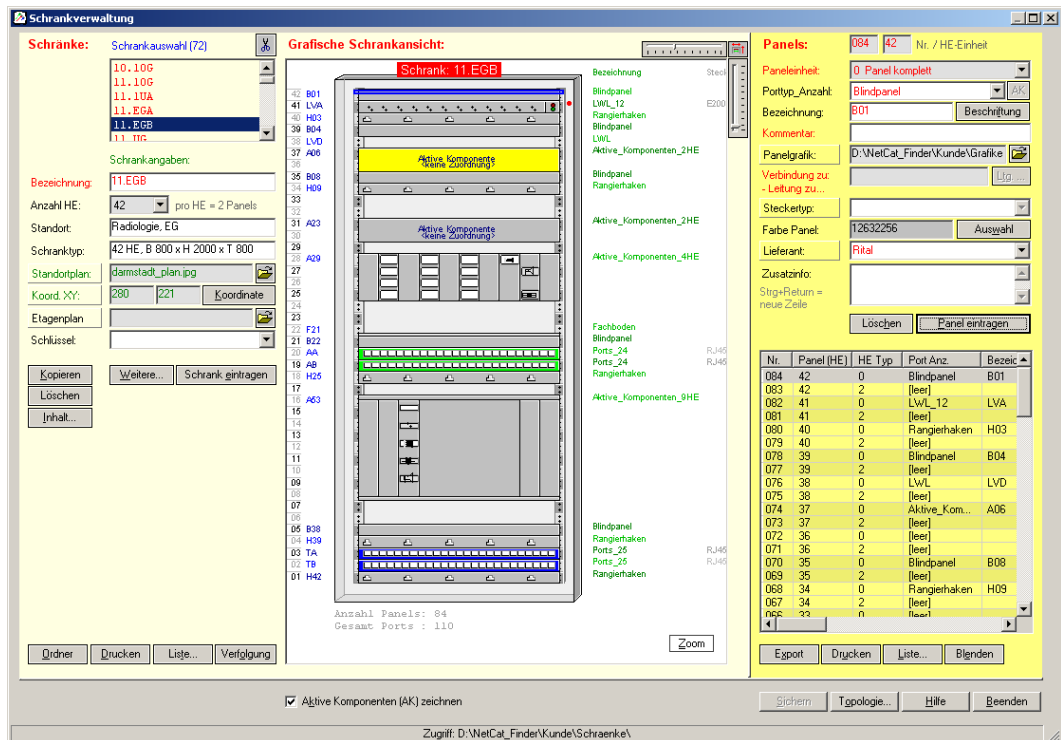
Schrankverwaltung

Schränke: Schrankauswahl (72)

10.10G
11.10G
11.1UA
11.EGA
11.EGB
11.UG

Schrankangaben:

Bezeichnung: 11.EGB
Anzahl HE: 42 pro HE = 2 Panels
Standort: Radiologie, EG
Schranktyp: 42 HE, B 800 x H 2000 x T 800
Standortplan: darmstadt_plan.jpg
Koord. XY: 280 221 Koordinate
Etagenplan
Schlüssel:

Kopieren
Löschen
Inhalt...
Weitere...
Schrank eintragen

Ordner Drucken Liste... Verfolgung

Grafische Schrankansicht:

Schrank: 11.EGB

42 B01
41 LVA
40 H03
39 B04
38 LVD
37 A06
36
35 B08
34 H09
33
32
31 A23
30
29
28 A29
27
26
25
24
23
22 F21
21 B22
20 AA
19 AB
18 H25
17
16 A63
15
14
13
12
11
10
09
08
07
06
05 B38
04 H39
03 TA
02 TB
01 H42

Aktive Komponente <keine Zuordnung>
Aktive Komponente <keine Zuordnung>

Bezeichnung Steck
Blindpanel
LWL_12 E200
Rangierhaken
Blindpanel
LWL
Aktive_Komponenten_2HE
Blindpanel
Rangierhaken
Aktive_Komponenten_2HE
Aktive_Komponenten_4HE
Fachboden
Blindpanel
Ports_24 RJ45
Ports_24 RJ45
Rangierhaken
Aktive_Komponenten_9HE
Blindpanel
Rangierhaken
Ports_25 RJ45
Ports_25 RJ45
Rangierhaken

Anzahl Panels: 84
Gesamt Ports : 110

Zoom

Panels: 084 42 Nr. / HE-Einheit

Paneleinheit: 0 Panel komplett
Porttyp_Anzahl: Blindpanel AK
Bezeichnung: B01 Beschriftung
Kommentar:
Panelgrafik: D:\NetCat_Finder\Kunde\Grafike
Verbindung zu: - Leitung zu... Ltg....
Steckertyp:
Farbe Panel: 12632256 Auswahl
Lieferant: Rital
Zusatzinfo:
Strg+Return = neue Zeile

Löschen Panel eintragen

| Nr. | Panel (HE) | HE Typ | Port Anz. | Bezeic |
|---|---|---|---|---|
| 084 | 42 | 0 | Blindpanel | B01 |
| 083 | 42 | 2 | [leer] | |
| 082 | 41 | 0 | LWL_12 | LVA |
| 081 | 41 | 2 | [leer] | |
| 080 | 40 | 0 | Rangierhaken | H03 |
| 079 | 40 | 2 | [leer] | |
| 078 | 39 | 0 | Blindpanel | B04 |
| 077 | 39 | 2 | [leer] | |
| 076 | 38 | 0 | LWL | LVD |
| 075 | 38 | 2 | [leer] | |
| 074 | 37 | 0 | Aktive_Kom... | A06 |
| 073 | 37 | 2 | [leer] | |
| 072 | 36 | 0 | [leer] | |
| 071 | 36 | 2 | [leer] | |
| 070 | 35 | 0 | Blindpanel | B08 |
| 069 | 35 | 2 | [leer] | |
| 068 | 34 | 0 | Rangierhaken | H09 |
| 067 | 34 | 2 | [leer] | |
| 066 | 33 | 0 | [leer] | |

Export Drucken Liste... Blenden

Aktive Komponenten (AK) zeichnen

Sichern Topologie... Hilfe Beenden

Zugriff: D:\NetCat_Finder\Kunde\Schraenke\